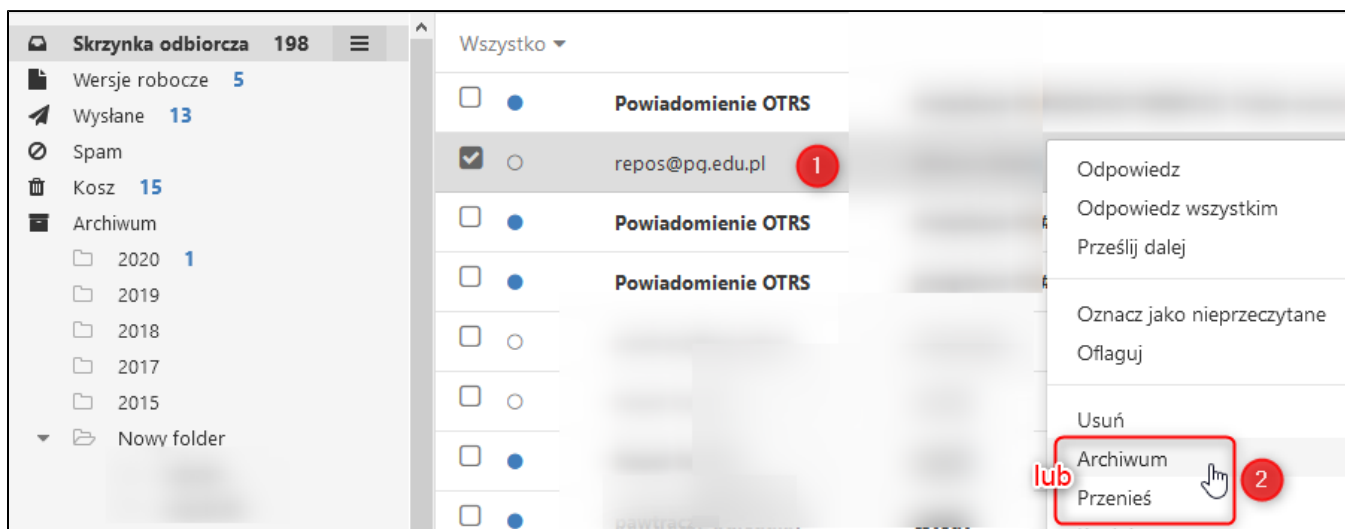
Skrzynka odbiorcza 198
Wersje robocze 5
Wysłane 13
Spam
Kosz 15
Archiwum
2020 1
2019
2018
2017
2015
Nowy folder

Wszystko

Powiadomienie OTRS
repos@pg.edu.pl 1
Powiadomienie OTRS
Powiadomienie OTRS

Odpowiedz
Odpowiedz wszystkim
Prześlij dalej
Oznacz jako nieprzeczytane
Oflaguj
Usuń
Archiwum
lub
Przenieś
2